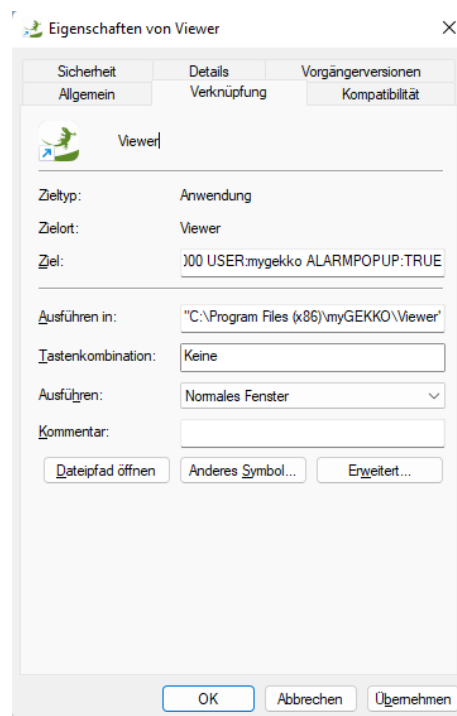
Eigenschaften von Viewer

Sicherheit
Details
Vorgängerversionen
Allgemein
Verknüpfung
Kompatibilität

Viewer

Zieltyp: Anwendung
Zielort: Viewer
Ziel: )00 USER:mygekko ALARMPOPUP:TRUE

Ausführen in: "C:\Program Files (x86)\myGEKKO\Viewer'
Tastenkombination: Keine
Ausführen: Normales Fenster
Kommentar:

Dateipfad öffnen
Anderes Symbol...
Erweitert...

OK
Abbrechen
Übernehmen